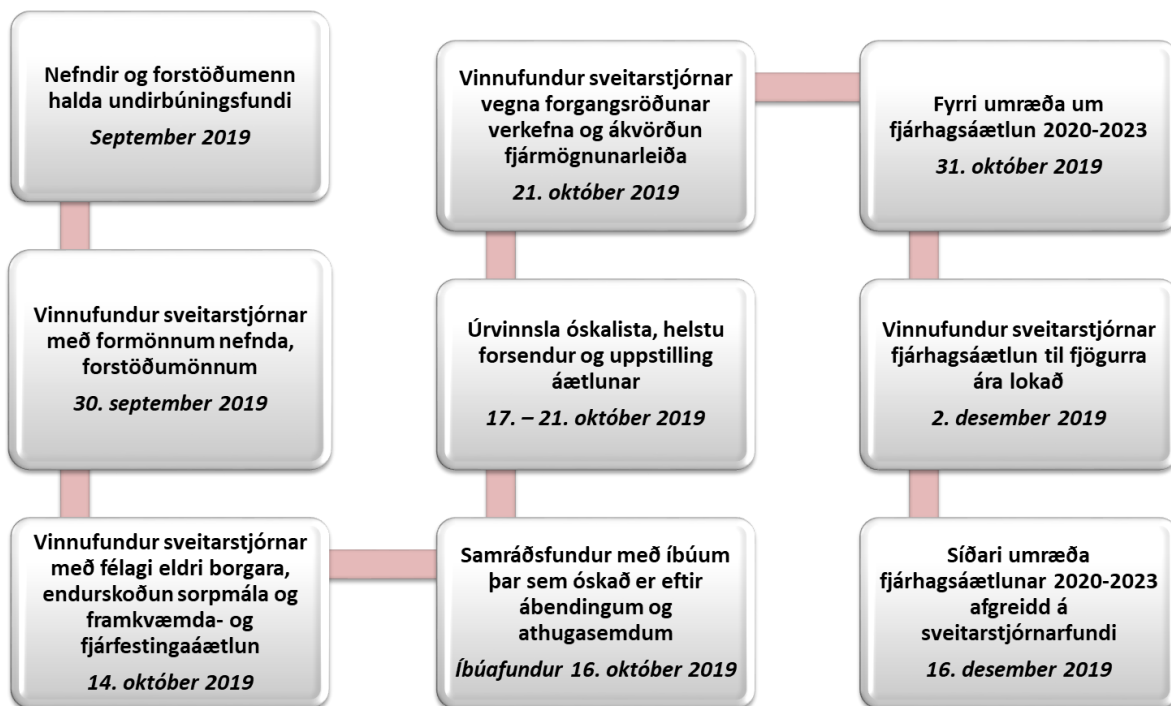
Nefndir og forstöðumenn halda undirbúningsfundi

*September 2019*

Vinnufundur sveitarstjórnar með formönnum nefnda, forstöðumönnum

*30. september 2019*

Vinnufundur sveitarstjórnar með félagi eldri borgara, endurskoðun sorpmála og framkvæmda- og fjárfestingaáætlun

*14. október 2019*

Samráðsfundur með íbúum þar sem óskað er eftir ábendingum og athugasemdum

*Íbúafundur 16. október 2019*

Úrvinnsla óskalista, helstu forsendur og uppstilling áætlunar

*17. – 21. október 2019*

Vinnufundur sveitarstjórnar vegna forgangsröðunar verkefna og ákvörðun fjármögnunarleiða

*21. október 2019*

Fyrri umræða um fjárhagsáætlun 2020-2023

*31. október 2019*

Vinnufundur sveitarstjórnar fjárhagsáætlun til fjögurra ára lokað

*2. desember 2019*

Síðari umræða fjárhagsáætlunar 2020-2023 afgreidd á sveitarstjórnarfundi

*16. desember 2019*